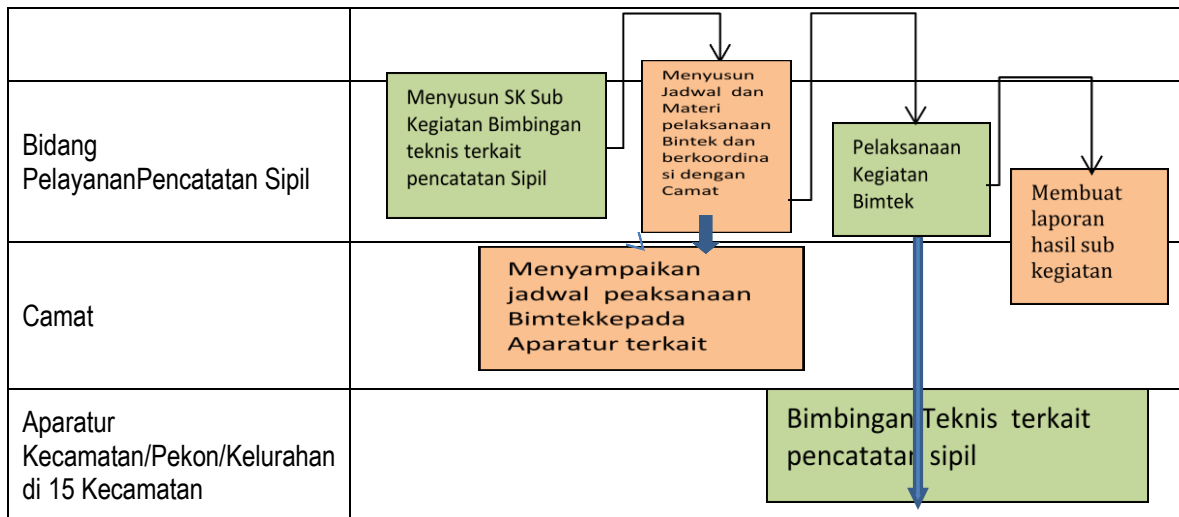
Bidang PelayananPencatatan Sipil

Menyusun SK Sub Kegiatan Bimbingan teknis terkait pencatatan Sipil

Menyusun Jadwal dan Materi pelaksanaan Bintek dan berkoordinasi dengan Camat

Pelaksanaan Kegiatan Bimtek

Membuat laporan hasil sub kegiatan

Camat

Menyampaikan jadwal peaksanaan Bimtekkepada Aparatur terkait

Aparatur Kecamatan/Pekon/Kelurahan di 15 Kecamatan

Bimbingan Teknis terkait pencatatan sipil